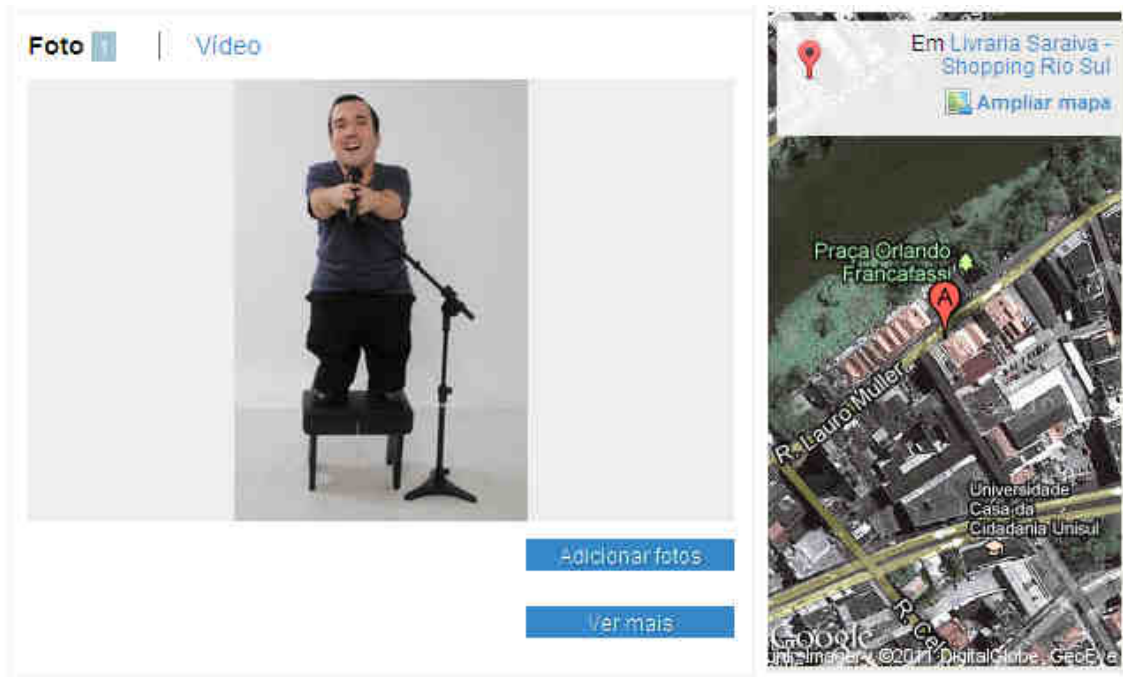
Foto 1 | Vídeo

Adicionar fotos

Ver mais

Em Livraria Saraiva - Shopping Rio Sul

Ampliar mapa

Praça Orlando Francatassi

A

R. Lauro Muller

Universidade Casa da Cidadania Unisul

R. Ce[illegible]

Google

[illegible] Imagery ©2011 DigitalGlobe, GeoEye